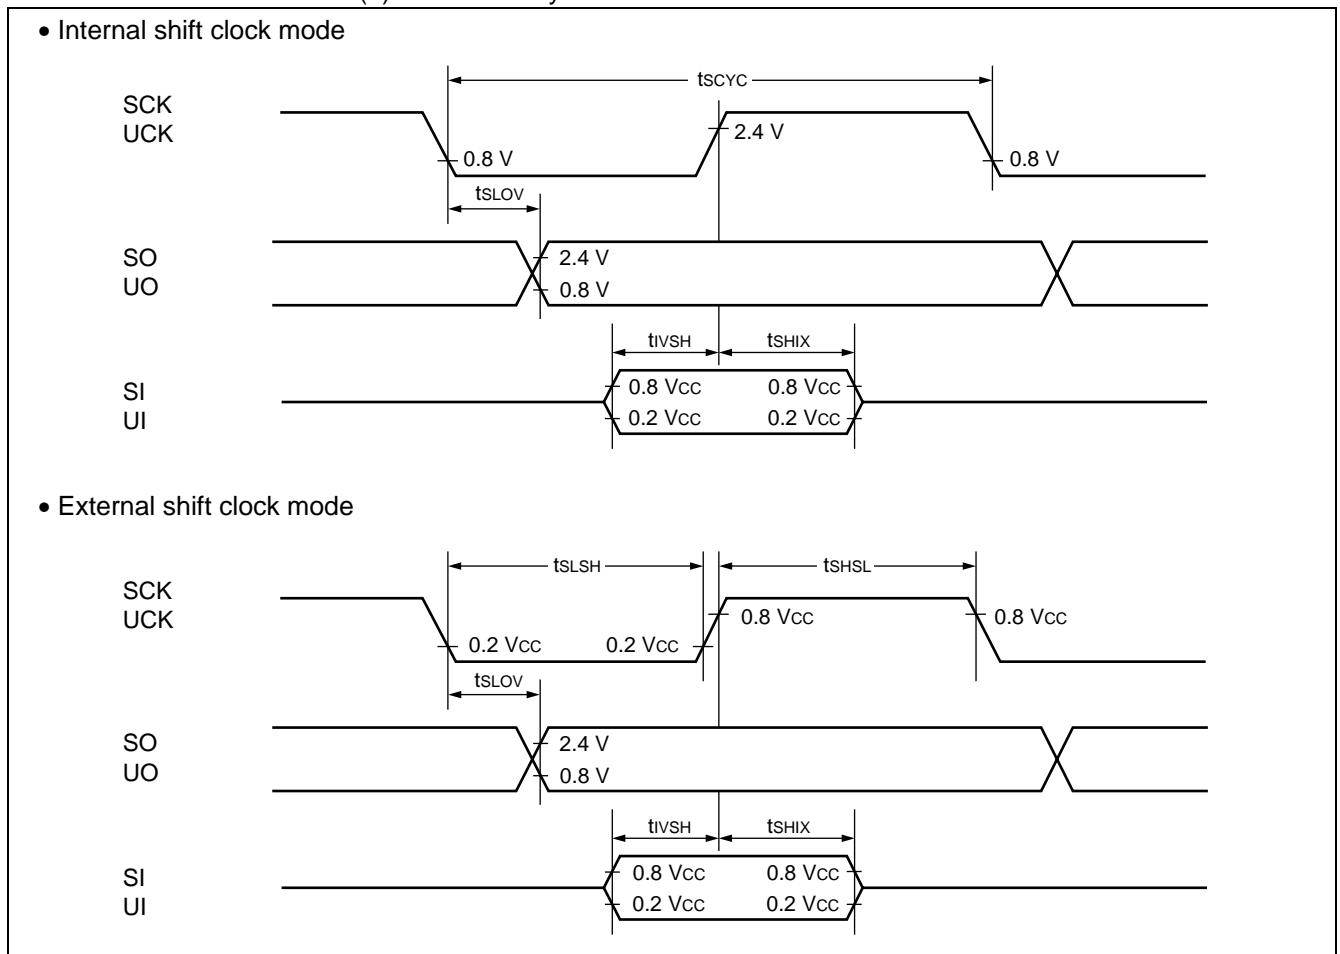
• Internal shift clock mode

$t_{SCYC}$

SCK
UCK

0.8 V

2.4 V

0.8 V

$t_{SLOV}$

SO
UO

2.4 V

0.8 V

$t_{IVSH}$

$t_{SHIX}$

SI
UI

0.8 Vcc

0.8 Vcc

0.2 Vcc

0.2 Vcc

• External shift clock mode

$t_{SLSH}$

$t_{SHSL}$

SCK
UCK

0.8 Vcc

0.8 Vcc

0.2 Vcc

0.2 Vcc

$t_{SLOV}$

SO
UO

2.4 V

0.8 V

$t_{IVSH}$

$t_{SHIX}$

SI
UI

0.8 Vcc

0.8 Vcc

0.2 Vcc

0.2 Vcc